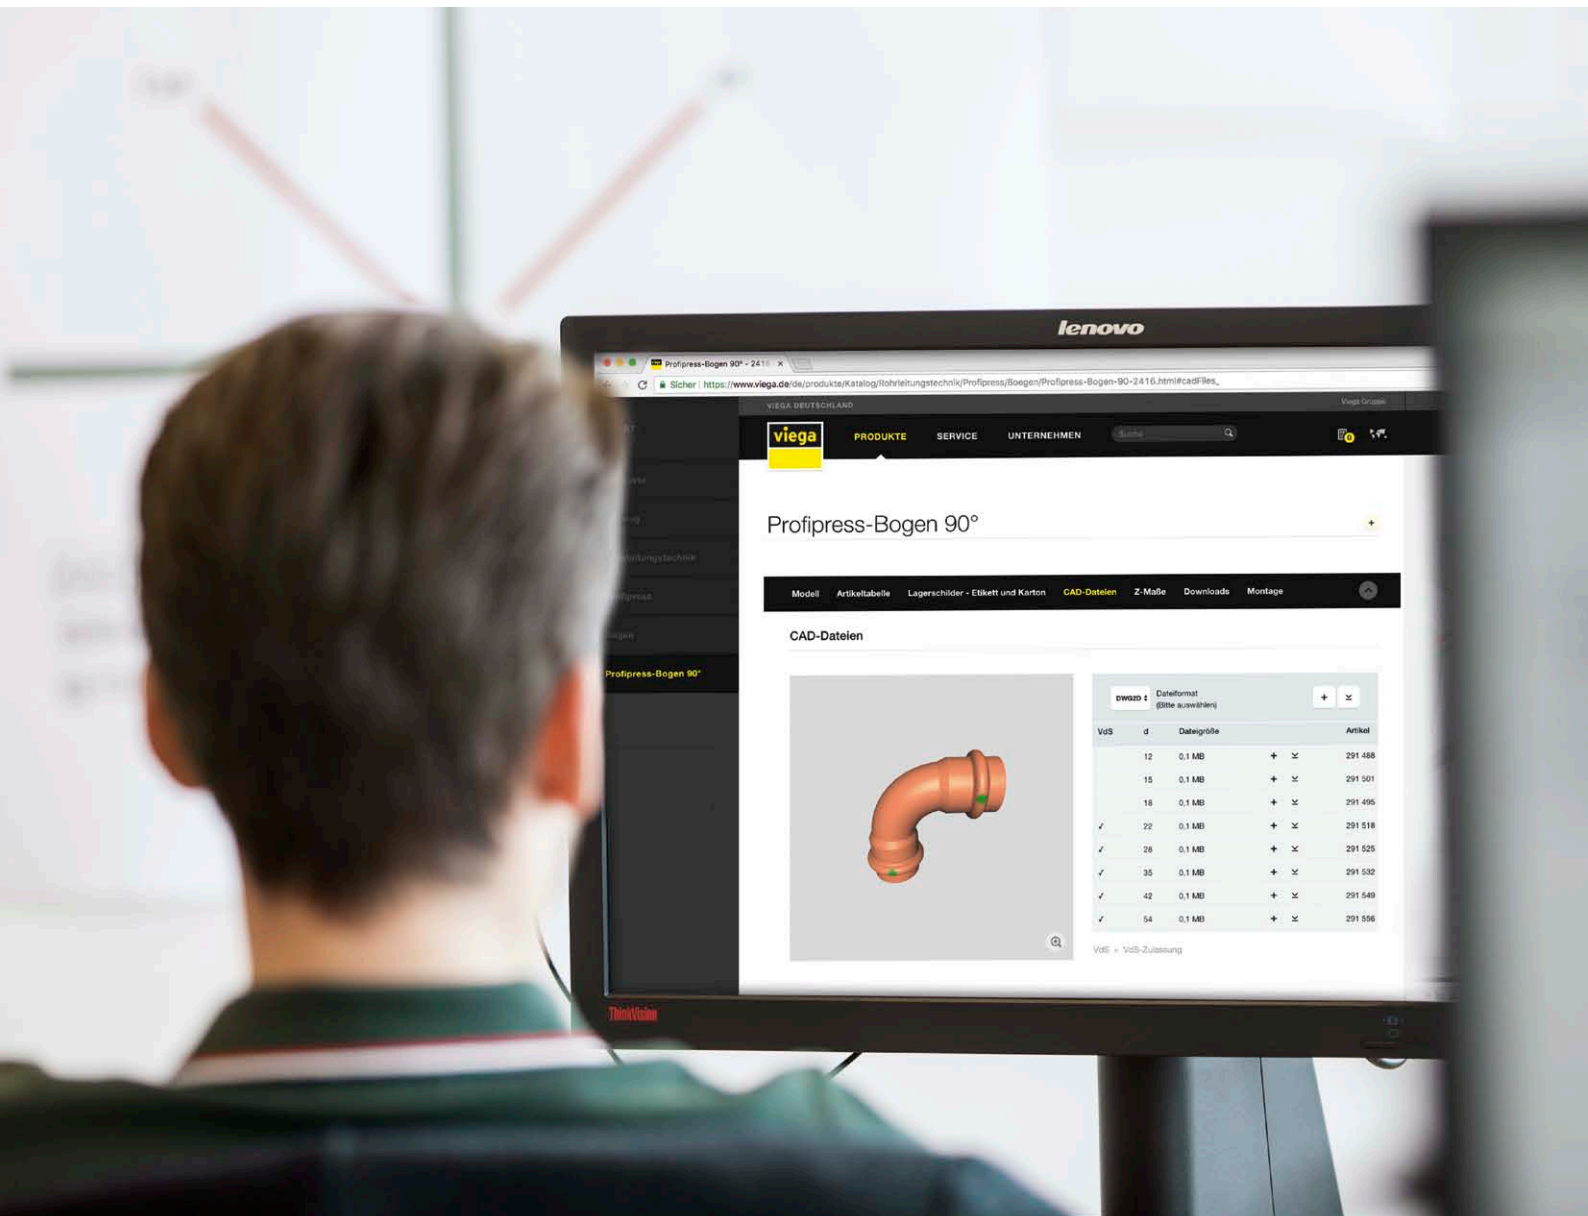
lenovo

Profipress-Bogen 90° - 2416 ×

Sicher https://www.viega.de/de/produkte/Katalog/Rohrleitungstechnik/Profipress/Boegen/Profipress-Bogen-90-2416.html#cadFiles_

VIEGA DEUTSCHLAND

Viega Gruppe

viega

PRODUKTE SERVICE UNTERNEHMEN Suche

Profipress-Bogen 90°

Modell Artikeltabelle Lagerschilder - Etikett und Karton CAD-Dateien Z-Maße Downloads Montage

CAD-Dateien

Profipress-Bogen 90°

DWG2D Dateiformat (Bitte auswählen)

| VdS | d | Dateigröße | | | Artikel |
|---|---|---|---|---|---|
| | 12 | 0,1 MB | + | ⌄ | 291 488 |
| | 15 | 0,1 MB | + | ⌄ | 291 501 |
| | 18 | 0,1 MB | + | ⌄ | 291 495 |
| ✓ | 22 | 0,1 MB | + | ⌄ | 291 518 |
| ✓ | 28 | 0,1 MB | + | ⌄ | 291 525 |
| ✓ | 35 | 0,1 MB | + | ⌄ | 291 532 |
| ✓ | 42 | 0,1 MB | + | ⌄ | 291 549 |
| ✓ | 54 | 0,1 MB | + | ⌄ | 291 556 |

VdS = VdS-Zulassung

ThinkVision